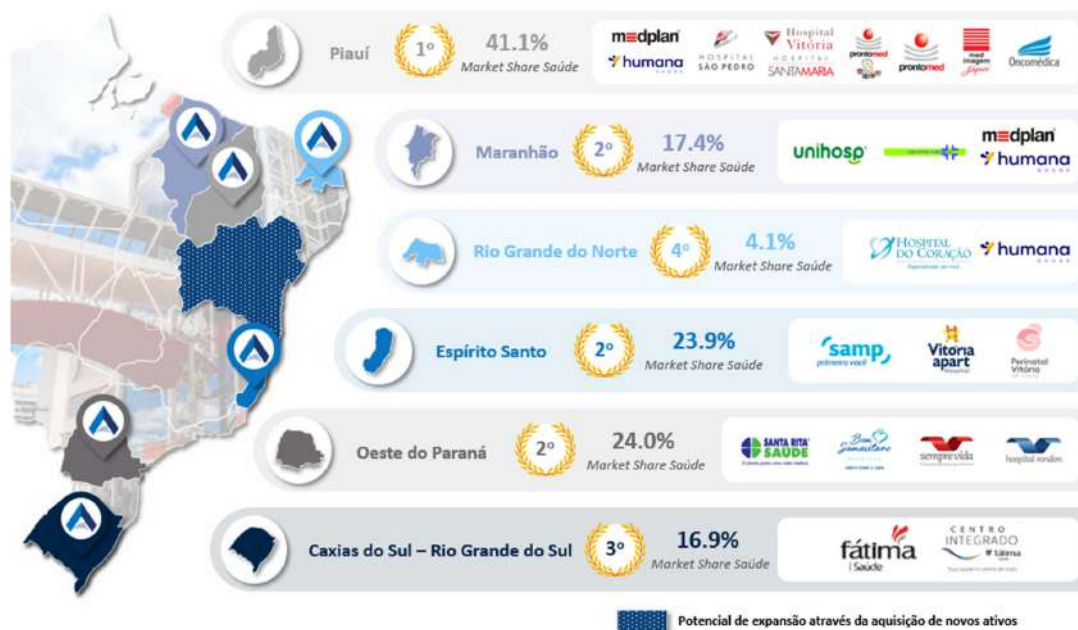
Piauí 1º 41.1% Market Share Saúde

medplan humana HOSPITAL SÃO PEDRO Hospital Vitória HOSPITAL SANTA MARIA prontomed prontomed med imagem Oncomédica

Maranhão 2º 17.4% Market Share Saúde

unihosp medplan humana

Rio Grande do Norte 4º 4.1% Market Share Saúde

HOSPITAL DO CORAÇÃO humana

Espírito Santo 2º 23.9% Market Share Saúde

samp primeiro você Vitoria apart Hospital Perinatal Vitória

Oeste do Paraná 2º 24.0% Market Share Saúde

SANTA RITA SAÚDE Bom Samaritano sempre vida hospital rondon

Caxias do Sul – Rio Grande do Sul 3º 16.9% Market Share Saúde

fátima Saúde CENTRO INTEGRADO Ultima

Potencial de expansão através da aquisição de novos ativos